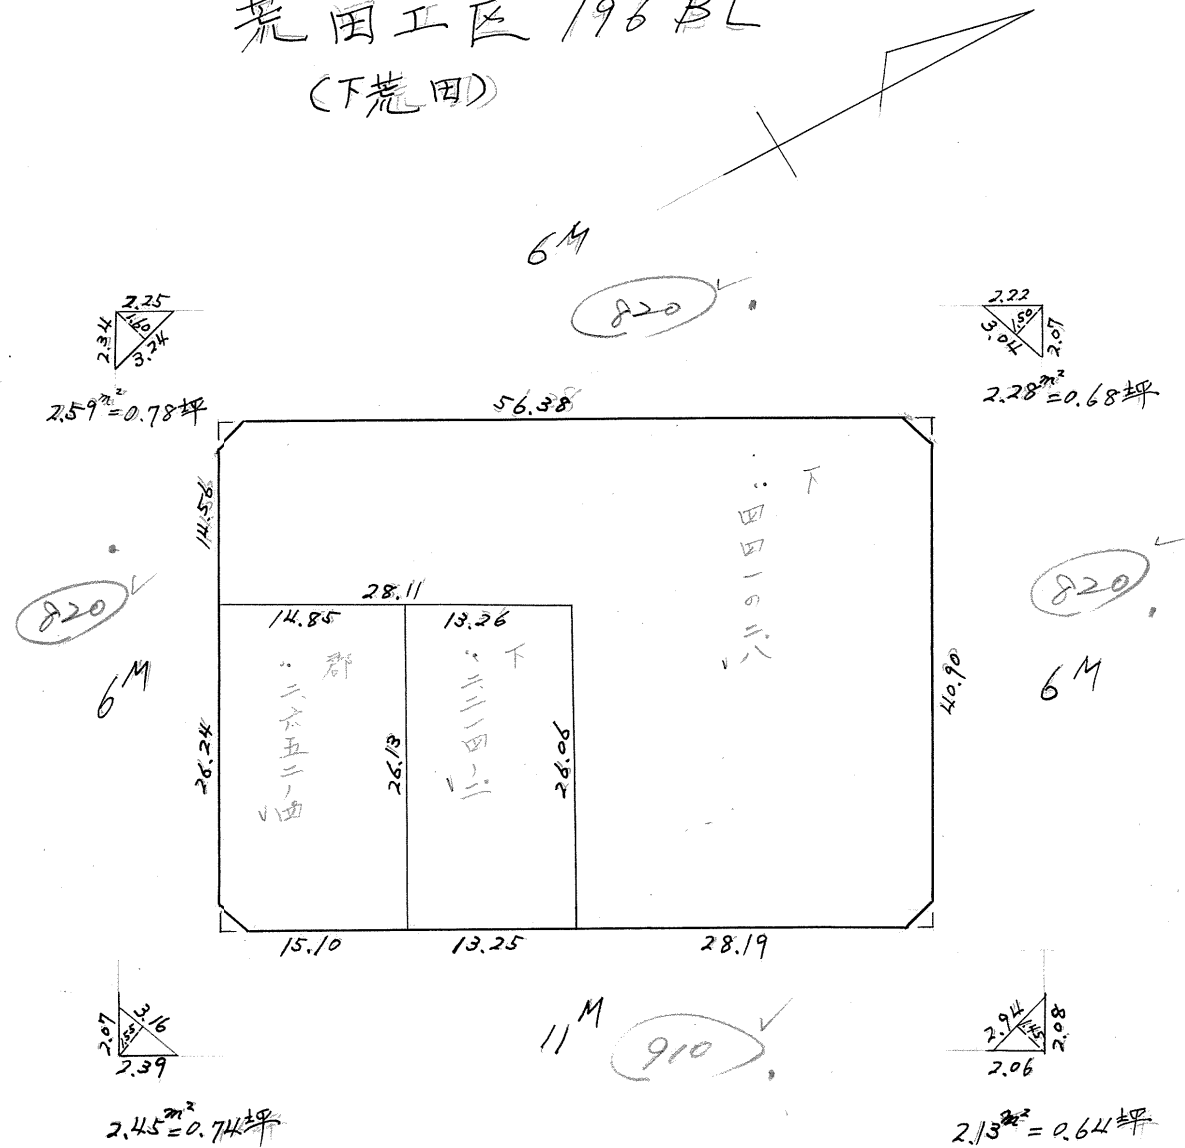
荒田工区 196 BL
(下荒田)

6M
820

2.25
2.34
1.60
3.24
$2.59^{m^2}=0.78$坪

2.22
3.04
1.50
2.07
$2.28^{m^2}=0.68$坪

56.38

14.56

28.11

820

6M

14.85

13.26

郡
二六五二ノ四

下
二二四ノ二

下
四四一の六八

26.24

26.13

26.06

40.90

820

6M

15.10

13.25

28.19

2.07
3.16
1.55
2.39
$2.45^{m^2}=0.74$坪

11M
910

2.94
1.45
2.08
2.06
$2.13^{m^2}=0.64$坪